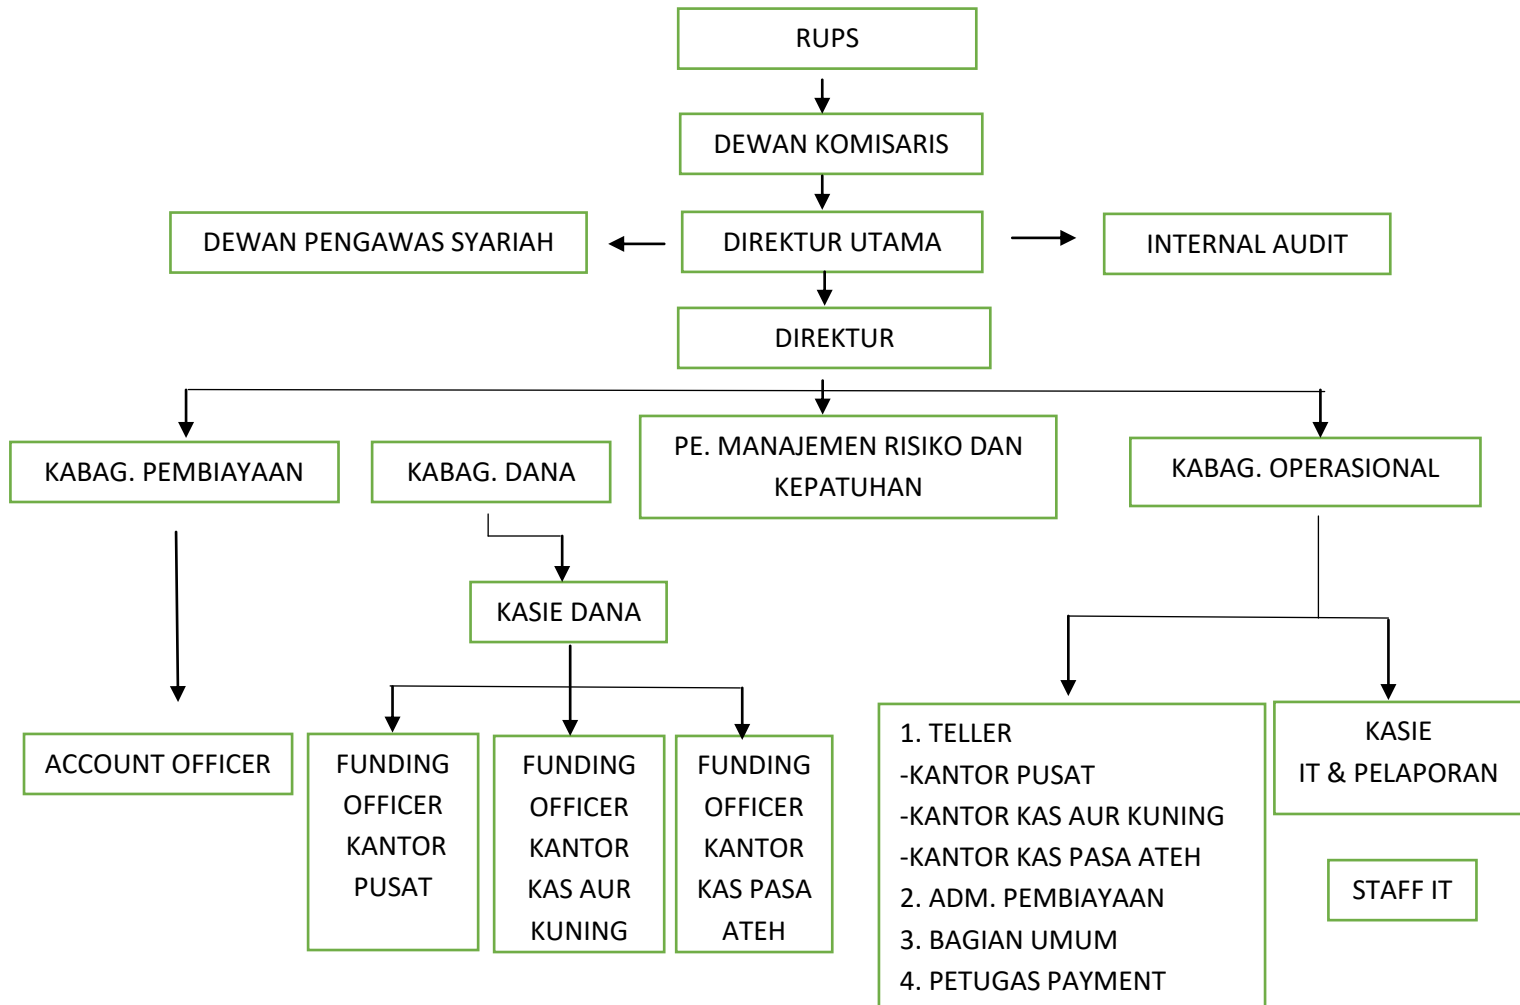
RUPS

DEWAN KOMISARIS

DEWAN PENGAWAS SYARIAH

DIREKTUR UTAMA

INTERNAL AUDIT

DIREKTUR

KABAG. PEMBIAYAAN

KABAG. DANA

PE. MANAJEMEN RISIKO DAN KEPATUHAN

KABAG. OPERASIONAL

KASIE DANA

ACCOUNT OFFICER

FUNDING OFFICER KANTOR PUSAT

FUNDING OFFICER KANTOR KAS AUR KUNING

FUNDING OFFICER KANTOR KAS PASA ATEH

1. TELLER
-KANTOR PUSAT
-KANTOR KAS AUR KUNING
-KANTOR KAS PASA ATEH
2. ADM. PEMBIAYAAN
3. BAGIAN UMUM
4. PETUGAS PAYMENT

KASIE
IT & PELAPORAN

STAFF IT